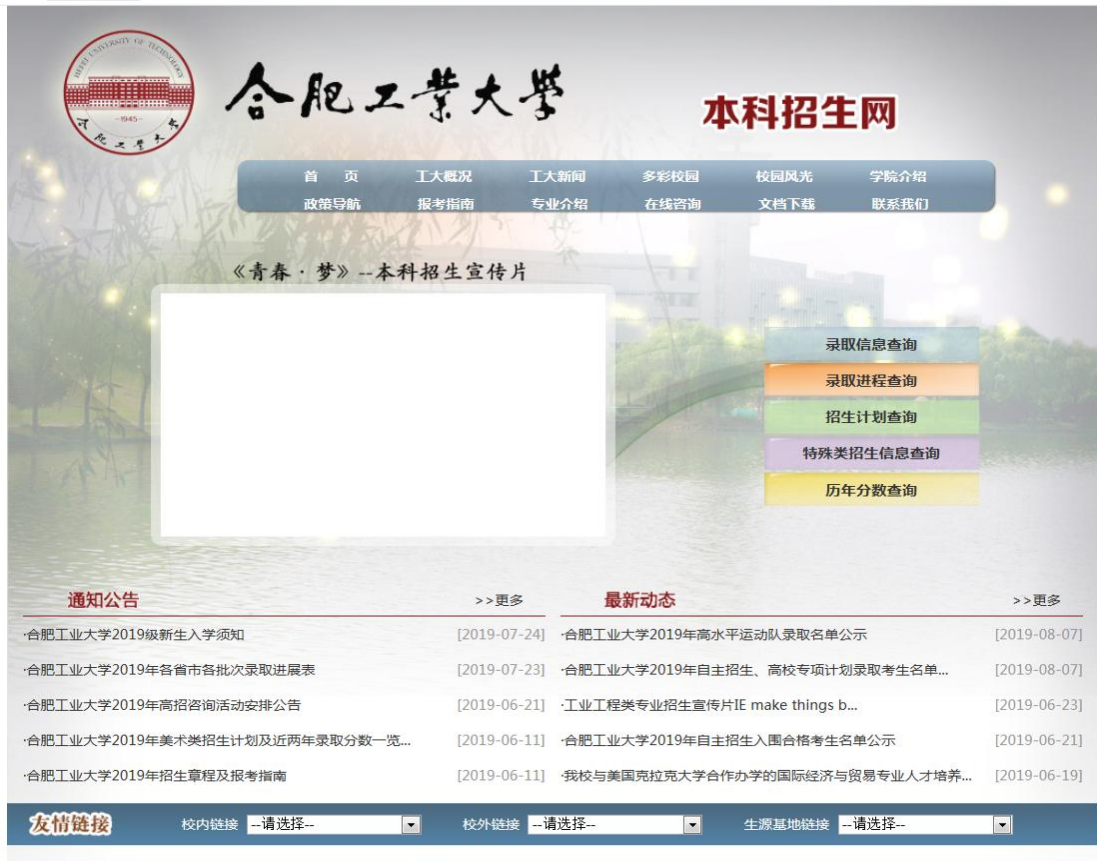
HEFEI UNIVERSITY OF TECHNOLOGY
1945
合肥工業大學

合肥工業大學

本科招生网

首 页 工大概况 工大新闻 多彩校园 校园风光 学院介绍
政策导航 报考指南 专业介绍 在线咨询 文档下载 联系我们

《青春 · 梦》--本科招生宣传片

录取信息查询
录取进程查询
招生计划查询
特殊类招生信息查询
历年分数查询

通知公告 >>更多

·合肥工业大学2019级新生入学须知 [2019-07-24]
·合肥工业大学2019年各省市各批次录取进展表 [2019-07-23]
·合肥工业大学2019年高招咨询活动安排公告 [2019-06-21]
·合肥工业大学2019年美术类招生计划及近两年录取分数一览... [2019-06-11]
·合肥工业大学2019年招生章程及报考指南 [2019-06-11]

最新动态 >>更多

·合肥工业大学2019年高水平运动队录取名单公示 [2019-08-07]
·合肥工业大学2019年自主招生、高校专项计划录取考生名单... [2019-08-07]
·工业工程类专业招生宣传片IE make things b... [2019-06-23]
·合肥工业大学2019年自主招生入围合格考生名单公示 [2019-06-21]
·我校与美国克拉克大学合作办学的国际经济与贸易专业人才培养... [2019-06-19]

友情链接 校内链接 --请选择-- 校外链接 --请选择-- 生源基地链接 --请选择--